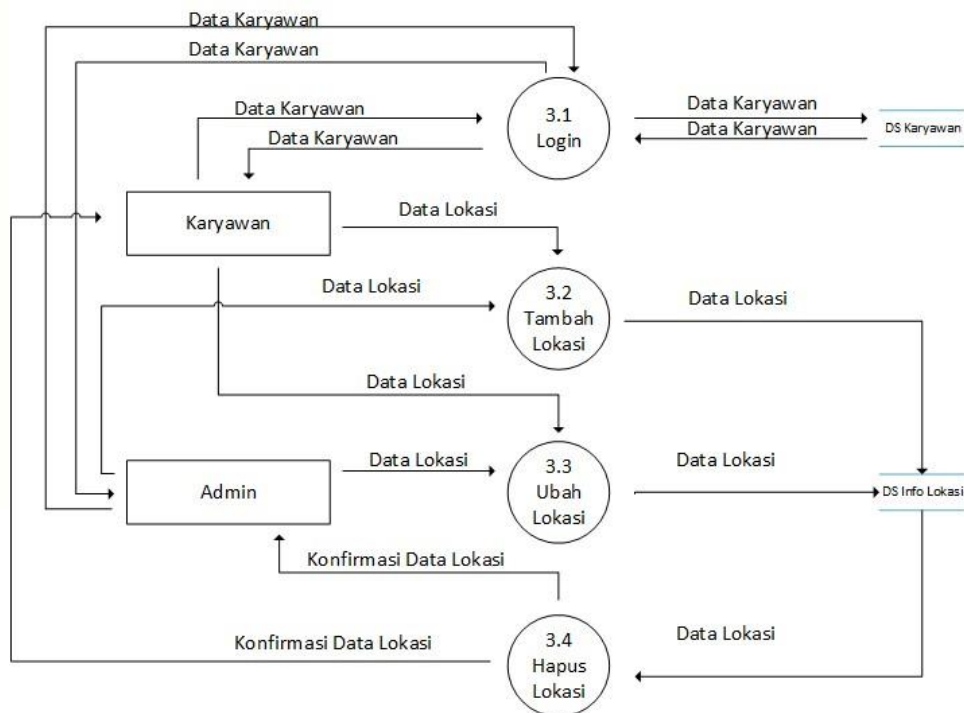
Data Karyawan

Data Karyawan

Data Karyawan

Data Karyawan

3.1
Login

Data Karyawan

Data Karyawan

DS Karyawan

Karyawan

Data Lokasi

Data Lokasi

3.2
Tambah
Lokasi

Data Lokasi

Data Lokasi

Admin

Data Lokasi

3.3
Ubah
Lokasi

Data Lokasi

DS Info Lokasi

Konfirmasi Data Lokasi

Konfirmasi Data Lokasi

3.4
Hapus
Lokasi

Data Lokasi